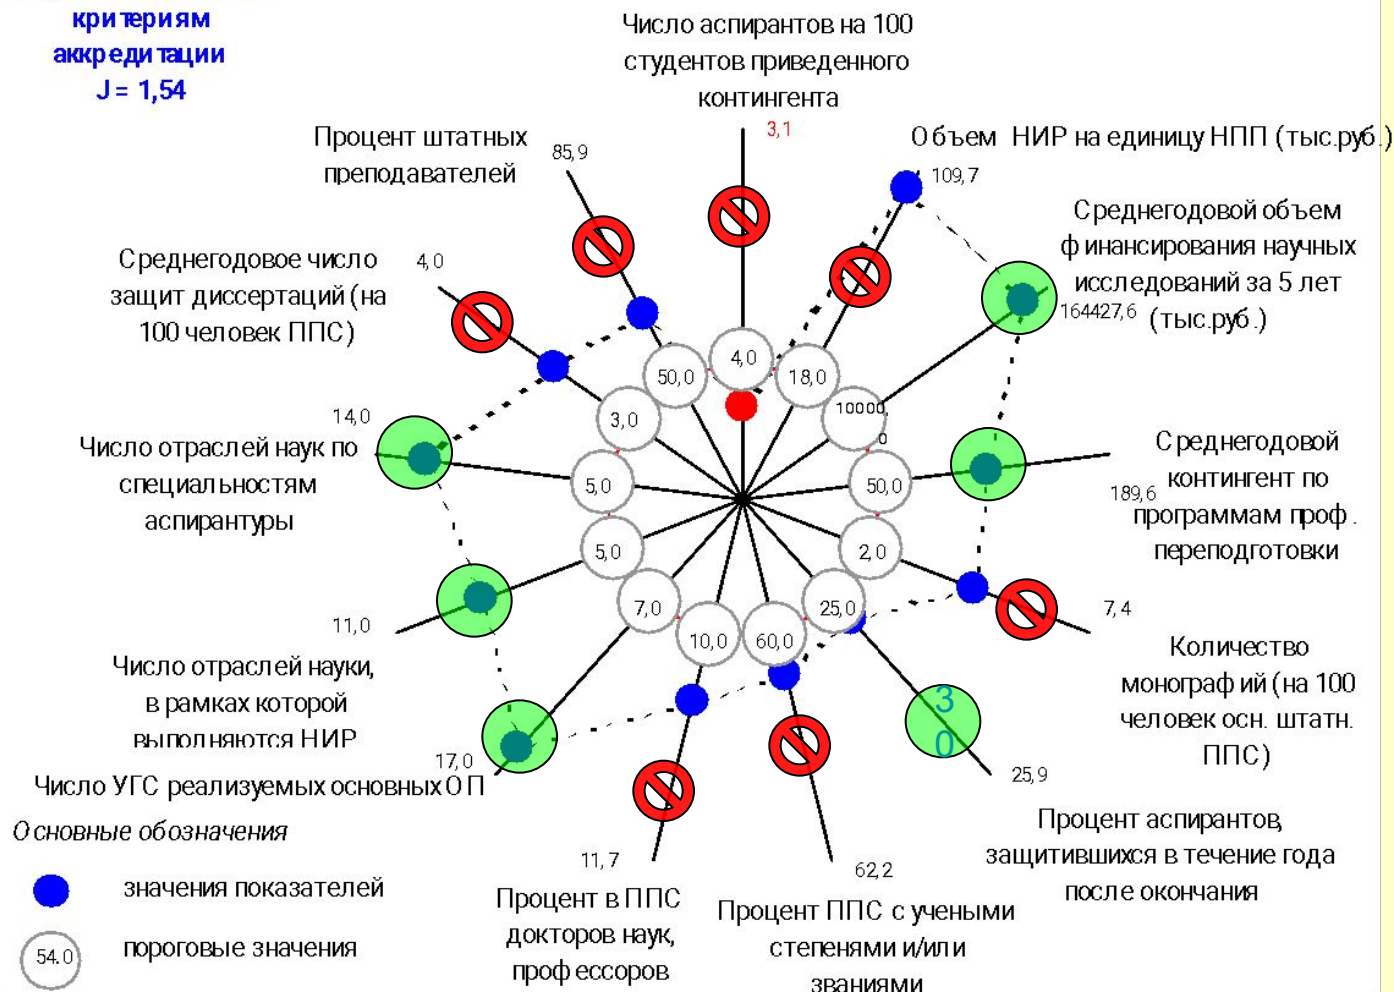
критериям аккредитации
J = 1,54

Число аспирантов на 100 студентов приведенного контингента
3,1

Процент штатных преподавателей
85,9

Объем НИР на единицу НПП (тыс.руб.)
109,7

Среднегодовой объем финансирования научных исследований за 5 лет (тыс.руб.)
164427,6

Среднегодовое число защит диссертаций (на 100 человек ППС)
4,0

14,0
Число отраслей наук по специальностям аспирантуры

Среднегодовой контингент по программам проф. переподготовки
189,6

7,4
Количество монографий (на 100 человек осн. штатн. ППС)

11,0
Число отраслей науки, в рамках которой выполняются НИР

17,0
Число УГС реализуемых основных ОП

25,9
Процент аспирантов, защитившихся в течение года после окончания

11,7
Процент в ППС докторов наук, профессоров

62,2
Процент ППС с учеными степенями и/или званиями

4,0
50,0
18,0
3,0
10000,0
5,0
50,0
5,0
2,0
7,0
25,0
10,0
60,0
30

Основные обозначения
значения показателей
54.0
пороговые значения